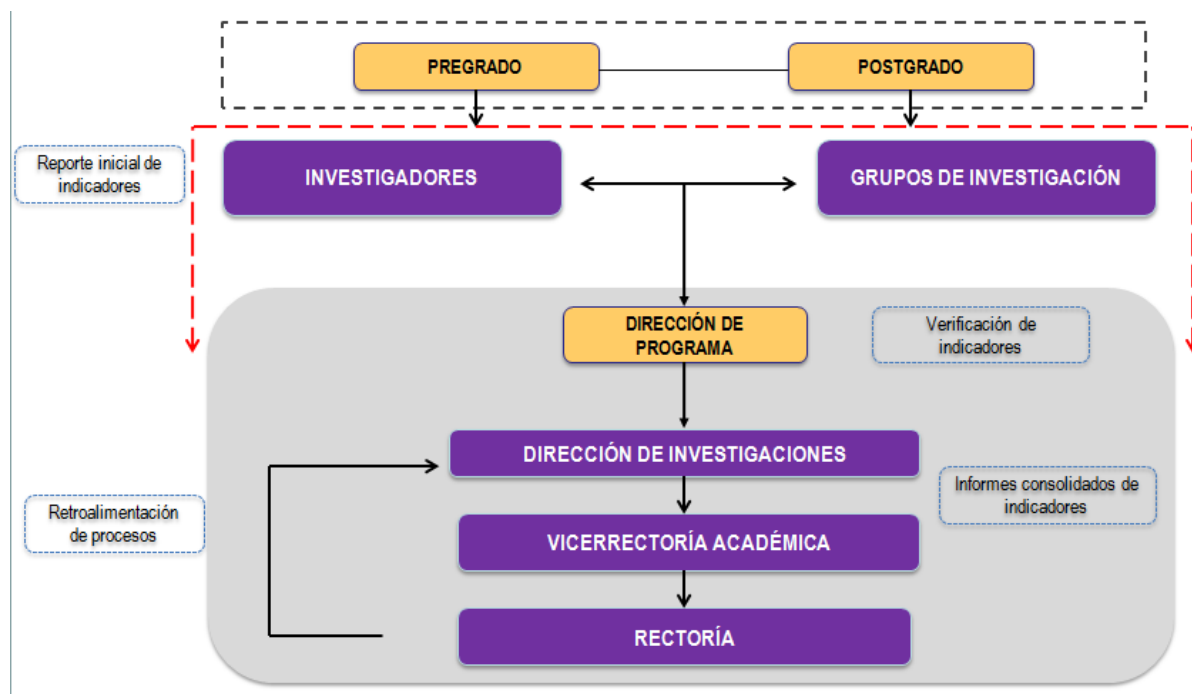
PREGRADO

POSTGRADO

Reporte inicial de indicadores

INVESTIGADORES

GRUPOS DE INVESTIGACIÓN

DIRECCIÓN DE PROGRAMA

Verificación de indicadores

DIRECCIÓN DE INVESTIGACIONES

Informes consolidados de indicadores

Retroalimentación de procesos

VICERRECTORÍA ACADÉMICA

RECTORÍA